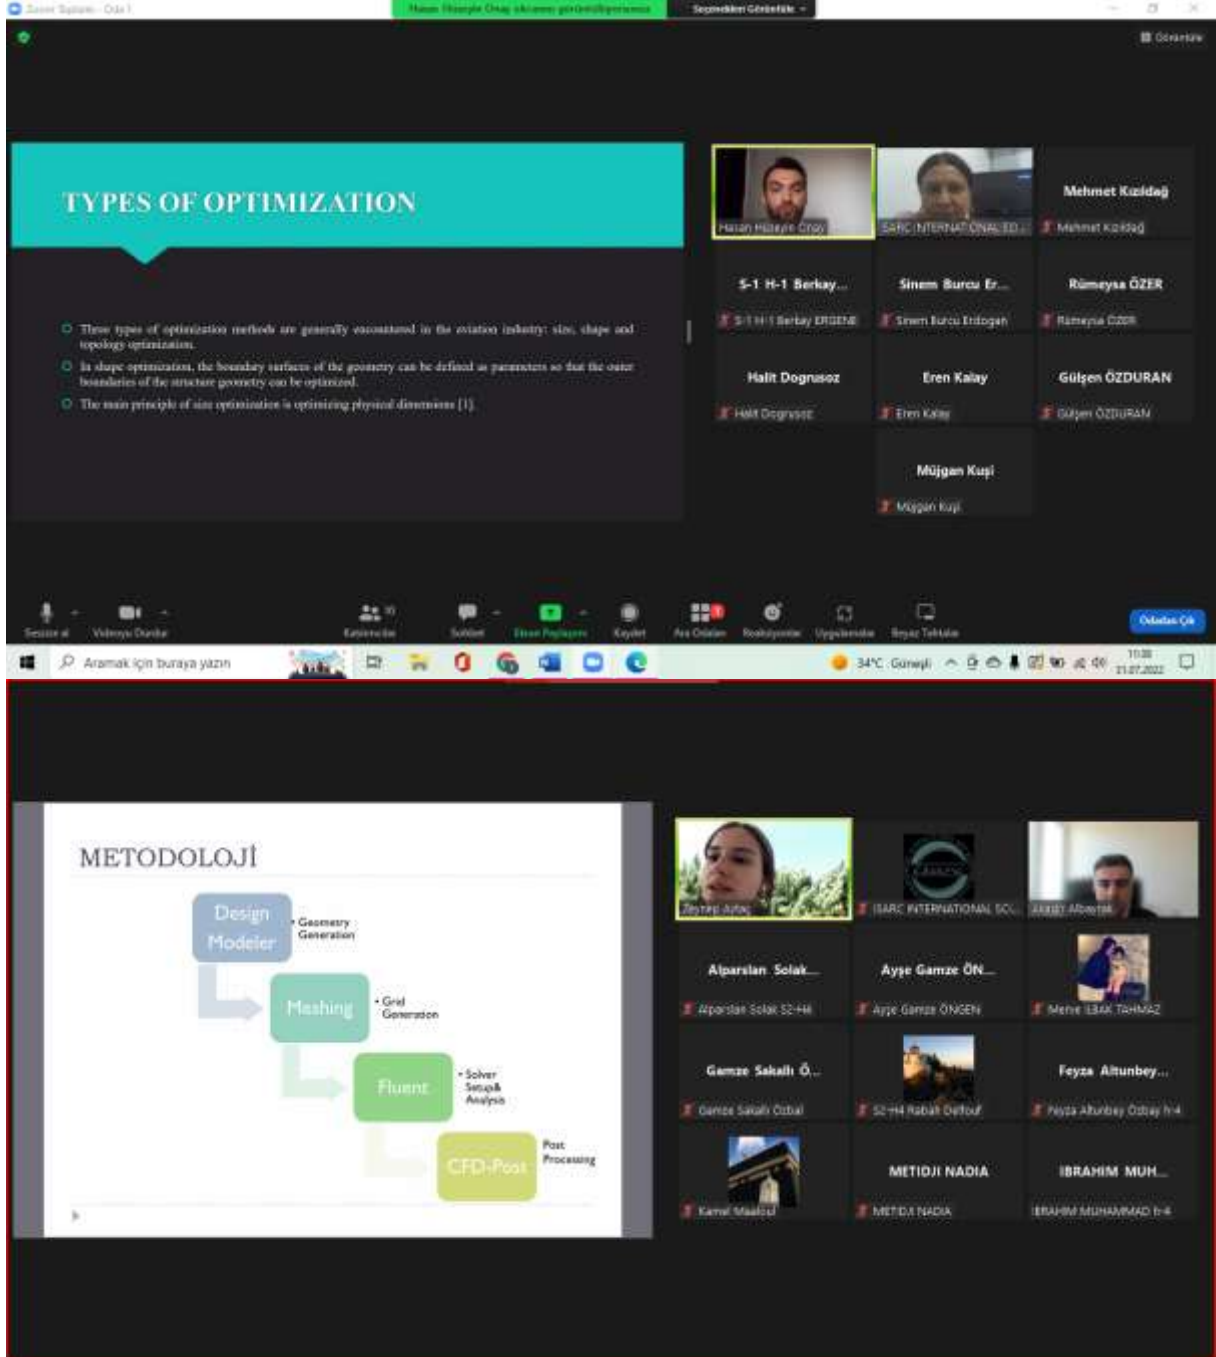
Zoom Toplantı - Oda 1
Hasan Hüseyin Onay ekranını görüntülüyorsunuz
Seçenekleri Görüntüle
Görünüm

TYPES OF OPTIMIZATION

Three types of optimization methods are generally encountered in the aviation industry: size, shape and topology optimization.
In shape optimization, the boundary surfaces of the geometry can be defined as parameters so that the outer boundaries of the structure geometry can be optimized.
The main principle of size optimization is optimizing physical dimensions [1].

Hasan Hüseyin Onay
ISARC INTERNATIONAL ED...
Mehmet Kızıldağ
Mehmet Kızıldağ
S-1 H-1 Berkay...
S-1 H-1 Berkay ERGENE
Sinem Burcu Er...
Sinem Burcu Erdogan
Rümeysa ÖZER
Rümeysa ÖZER
Halit Dogrusoz
Halit Dogrusoz
Eren Kalay
Eren Kalay
Gülşen ÖZDURAN
Gülşen ÖZDURAN
Müjgan Kuşi
Müjgan Kuşi

Sessize al
Videoyu Durdur
Katılımcılar
Sohbet
Ekran Paylaşımı
Kaydet
Ara Odaları
Reaksiyonlar
Uygulamalar
Beyaz Tahtalar
Odalardan Çık
Aramak için buraya yazın
34°C Güneşli
11:38
21.07.2022

METODOLOJİ
Design Modeler
• Geometry Generation
Meshing
• Grid Generation
Fluent
• Solver Setup& Analysis
CFD-Post
Post Processing

Zeynep Aytaç
ISARC INTERNATIONAL SCI...
Akgül Albayrak
Alparslan Solak...
Alparslan Solak S2-H4
Ayşe Gamze ÖN...
Ayşe Gamze ÖNGEN
Merve İSHAK TAHMAZ
Gamze Sakallı Ö...
Gamze Sakallı Özbal
S2-H4 Rabah Delfouf
Feyza Altunbey...
Feyza Altunbey Özbay h-4
Kamel Maalouf
METIDJI NADIA
METIDJI NADIA
IBRAHIM MUH...
IBRAHIM MUHAMMAD h-4